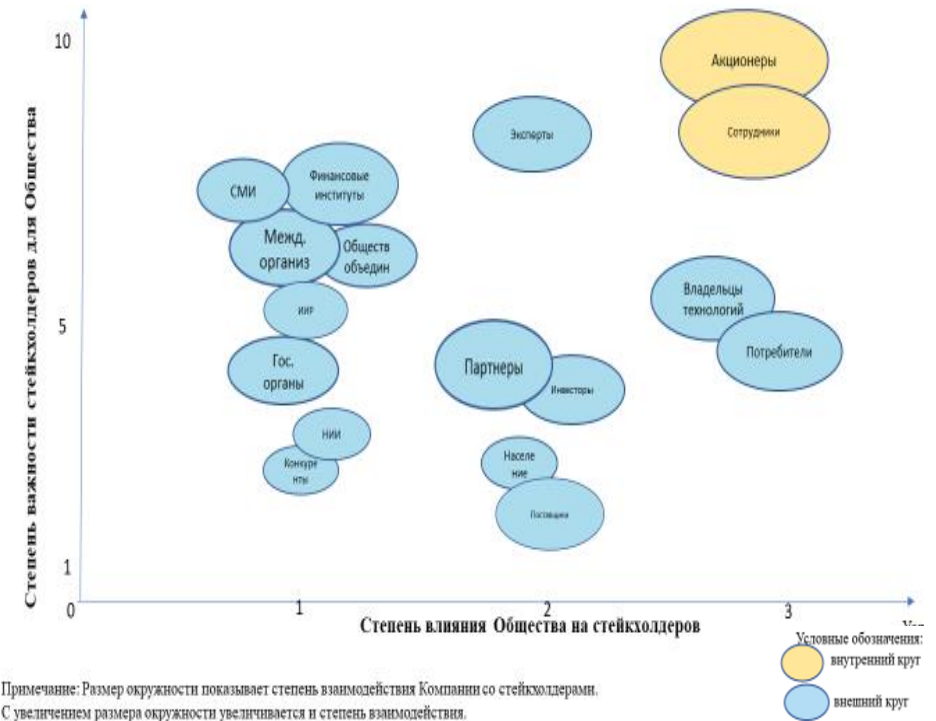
Степень важности стейкхолдеров для Общества

10

5

1

0

Акционеры

Сотрудники

Эксперты

СМИ

Финансовые институты

Межд. организ

Обществ объедин

ИИР

Гос. органы

НИИ

Конкуренты

Партнеры

Инвесторы

Население

Поставщики

Владельцы технологий

Потребители

1

2

3

Ур

Степень влияния Общества на стейкхолдеров

Условные обозначения:

внутренний круг

внешний круг

Примечание: Размер окружности показывает степень взаимодействия Компании со стейкхолдерами. С увеличением размера окружности увеличивается и степень взаимодействия.